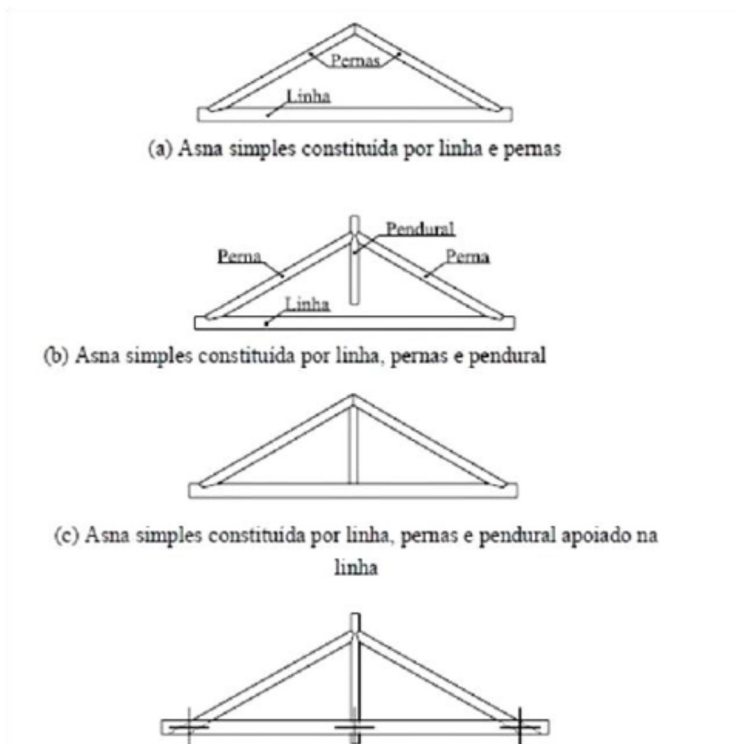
Pernas
Linha
(a) Asna simples constituída por linha e pernas

Pendural
Perna
Perna
Linha
(b) Asna simples constituída por linha, pernas e pendural

(c) Asna simples constituída por linha, pernas e pendural apoiado na linha